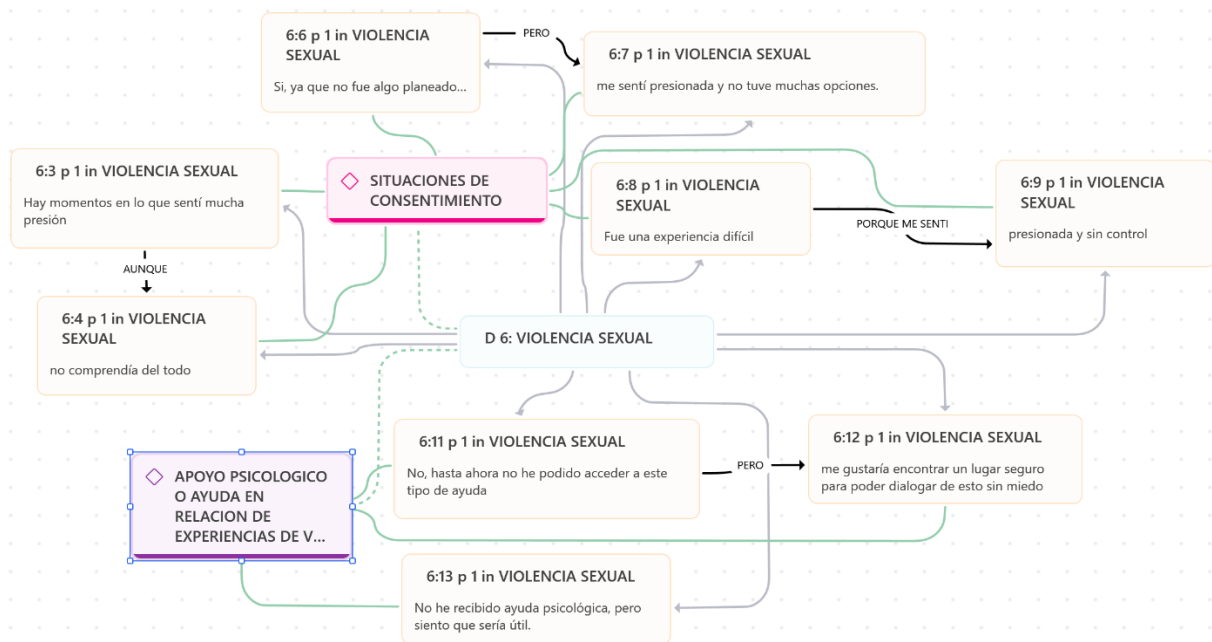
6:6 p 1 in VIOLENCIA SEXUAL

Si, ya que no fue algo planeado...

PERO

6:7 p 1 in VIOLENCIA SEXUAL

me sentí presionada y no tuve muchas opciones.

6:3 p 1 in VIOLENCIA SEXUAL

Hay momentos en lo que sentí mucha presión

SITUACIONES DE CONSENTIMIENTO

6:8 p 1 in VIOLENCIA SEXUAL

Fue una experiencia difícil

PORQUE ME SENTI

6:9 p 1 in VIOLENCIA SEXUAL

presionada y sin control

AUNQUE

6:4 p 1 in VIOLENCIA SEXUAL

no comprendía del todo

D 6: VIOLENCIA SEXUAL

APOYO PSICOLOGICO O AYUDA EN RELACION DE EXPERIENCIAS DE V...

6:11 p 1 in VIOLENCIA SEXUAL

No, hasta ahora no he podido acceder a este tipo de ayuda

PERO

6:12 p 1 in VIOLENCIA SEXUAL

me gustaría encontrar un lugar seguro para poder dialogar de esto sin miedo

6:13 p 1 in VIOLENCIA SEXUAL

No he recibido ayuda psicológica, pero siento que sería útil.